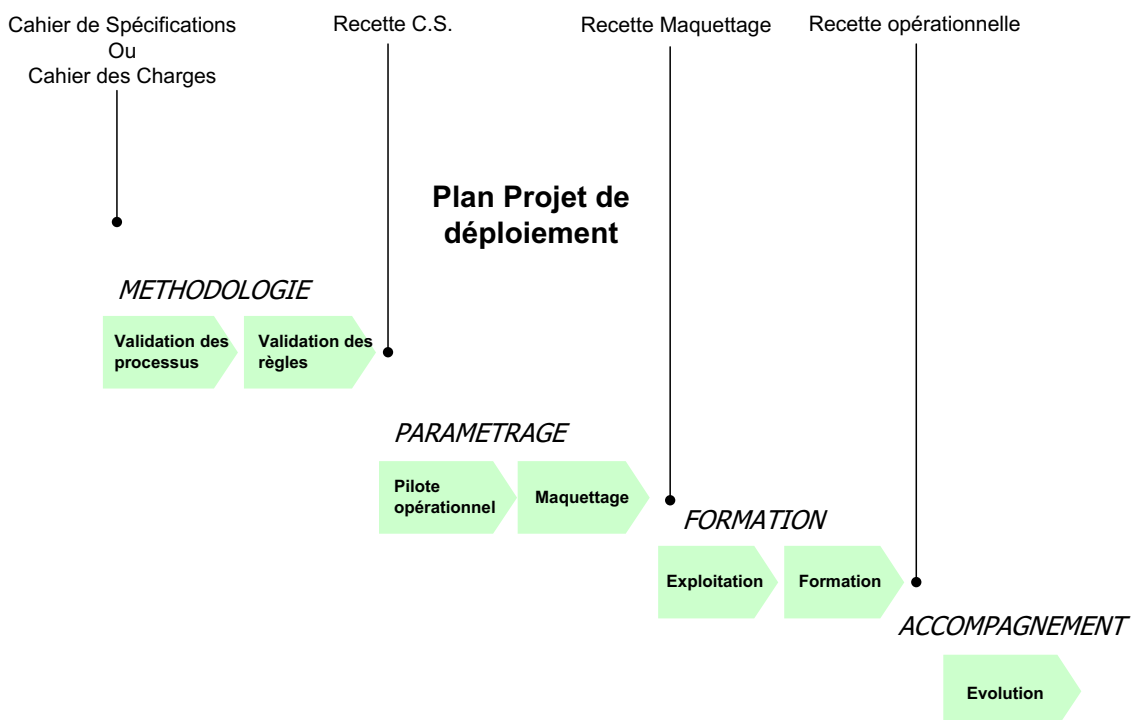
Cahier de Spécifications
Ou
Cahier des Charges

Recette C.S.

Recette Maquettage

Recette opérationnelle

Plan Projet de déploiement

METHODOLOGIE

Validation des processus

Validation des règles

PARAMETRAGE

Pilote opérationnel

Maquettage

FORMATION

Exploitation

Formation

ACCOMPAGNEMENT

Evolution